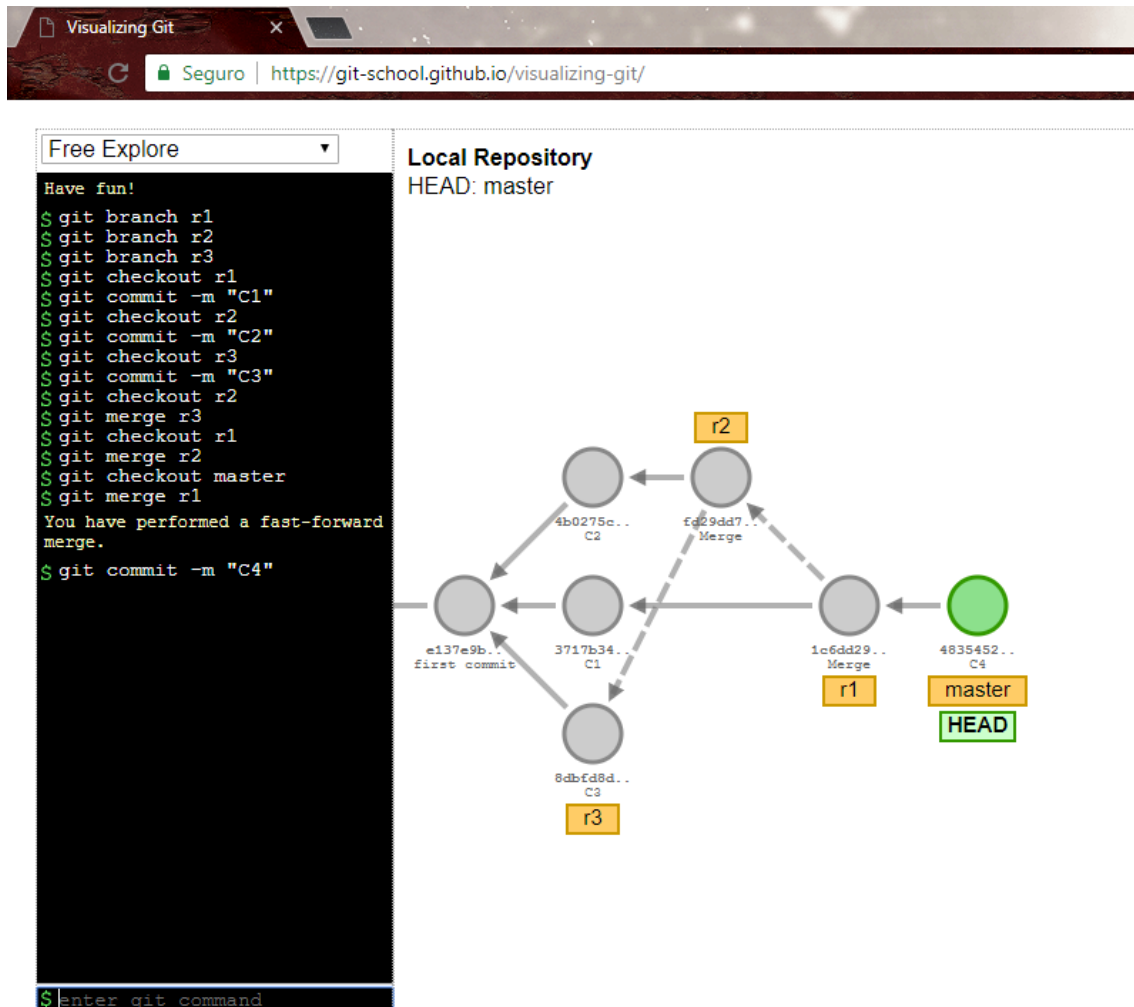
Visualizing Git ×

Seguro | https://git-school.github.io/visualizing-git/

Free Explore ▾

Have fun!
$ git branch r1
$ git branch r2
$ git branch r3
$ git checkout r1
$ git commit -m "C1"
$ git checkout r2
$ git commit -m "C2"
$ git checkout r3
$ git commit -m "C3"
$ git checkout r2
$ git merge r3
$ git checkout r1
$ git merge r2
$ git checkout master
$ git merge r1
You have performed a fast-forward merge.
$ git commit -m "C4"

$ enter git command

Local Repository
HEAD: master

r2
4b0275c..
C2
fd29dd7..
Merge
e137e9b..
first commit
3717b34..
C1
1c6dd29..
Merge
r1
4835452..
C4
master
HEAD
8dbfd8d..
C3
r3